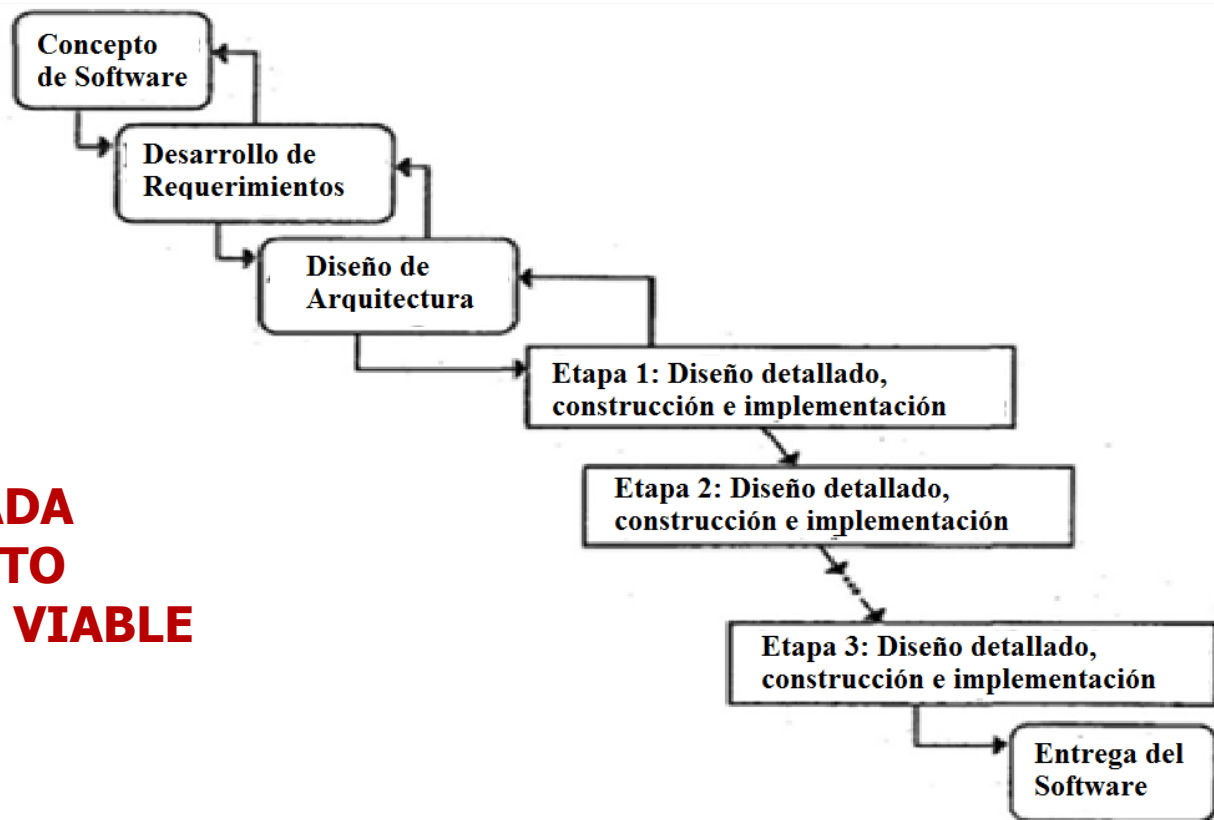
Concepto de Software

Desarrollo de Requerimientos

Diseño de Arquitectura

Etapa 1: Diseño detallado, construcción e implementación

Etapa 2: Diseño detallado, construcción e implementación

Etapa 3: Diseño detallado, construcción e implementación

Entrega del Software

ADA
TO
VIABLE